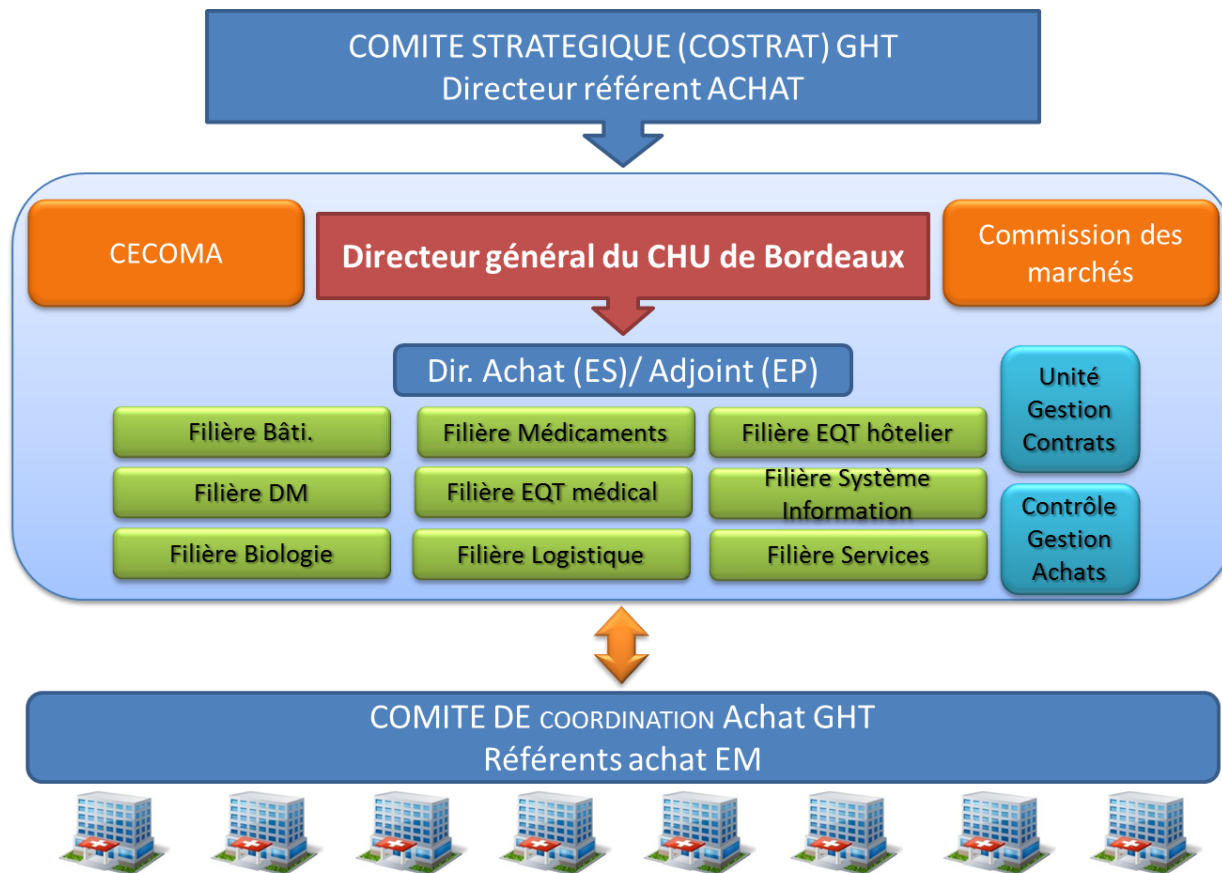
COMITE STRATEGIQUE (COSTRAT) GHT
Directeur référent ACHAT

CECOMA

Directeur général du CHU de Bordeaux

Commission des marchés

Dir. Achat (ES)/ Adjoint (EP)

Unité Gestion Contrats

Filière Bâti.

Filière Médicaments

Filière EQT hôtelier

Filière DM

Filière EQT médical

Filière Système Information

Filière Biologie

Filière Logistique

Filière Services

Contrôle Gestion Achats

COMITE DE COORDINATION Achat GHT
Référents achat EM